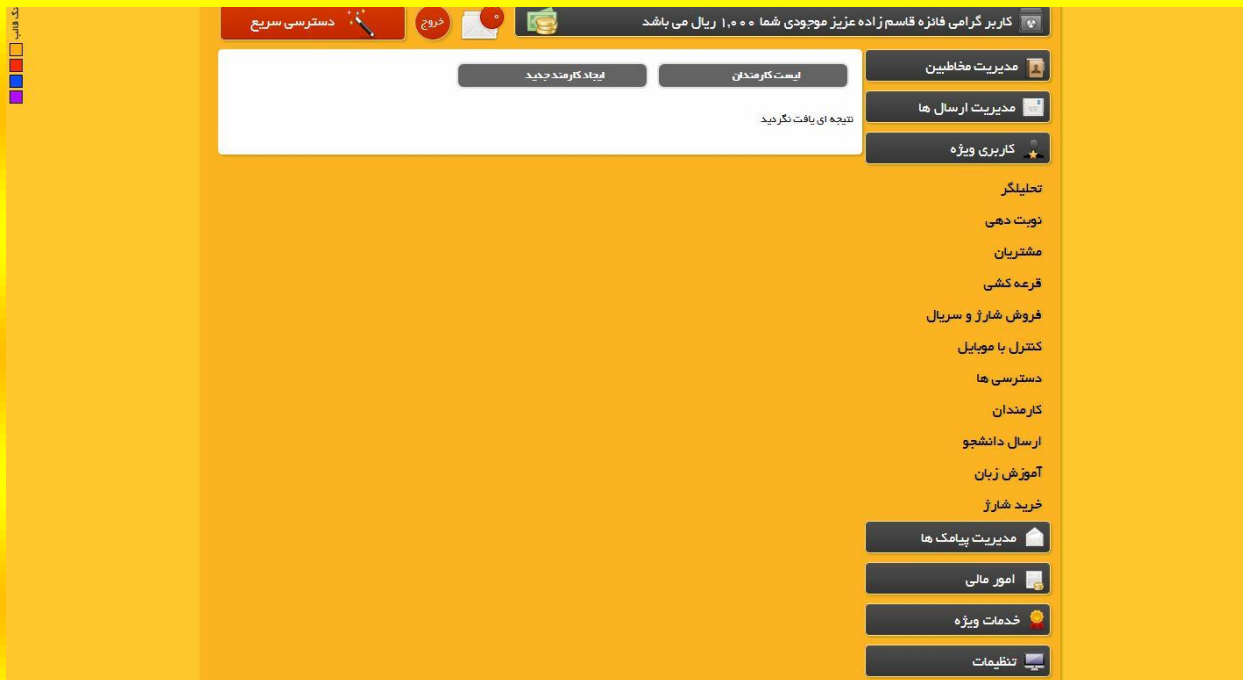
رنگ قالب

کاربر گرامی فائزه قاسم زاده عزیز موجودی شما ۱,۰۰۰ ریال می باشد

۰

خروج

دسترسی سریع

مدیریت مخاطبین

مدیریت ارسال ها

کاربری ویژه

تحلیلگر

نوبت دهی

مشتریان

قرعه کشی

فروش شارژ و سریال

کنترل با موبایل

دسترسی ها

کارمندان

ارسال دانشجو

آموزش زبان

خرید شارژ

مدیریت پیامک ها

امور مالی

خدمات ویژه

تنظیمات

لیست کارمندان

ایجاد کارمند جدید

نتیجه ای یافت نگردید